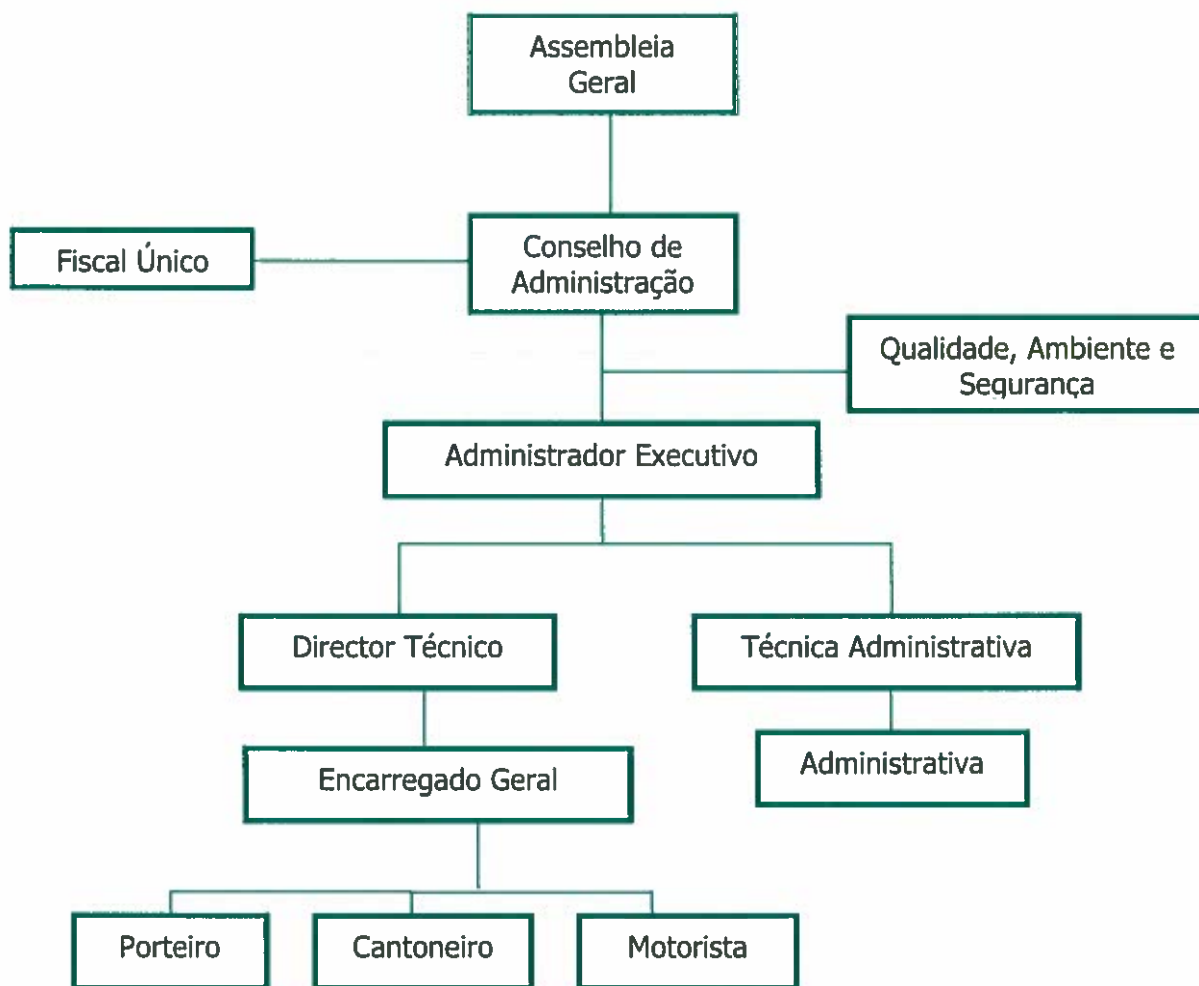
Assembleia Geral

Fiscal Único

Conselho de Administração

Qualidade, Ambiente e Segurança

Administrador Executivo

Director Técnico

Técnica Administrativa

Administrativa

Encarregado Geral

Porteiro

Cantoneiro

Motorista